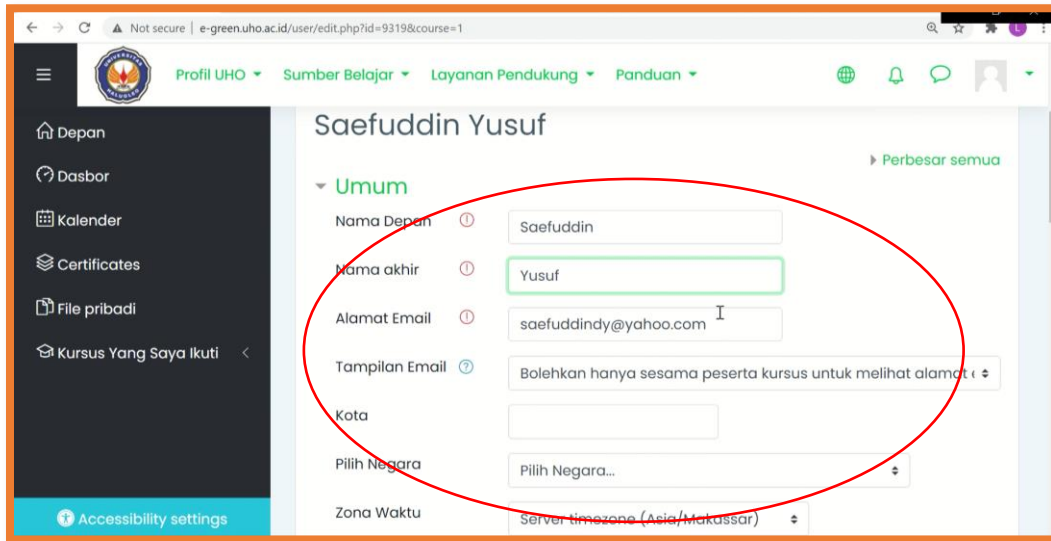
Not secure | e-green.uho.ac.id/user/edit.php?id=9319&course=1

Profil UHO ▾ Sumber Belajar ▾ Layanan Pendukung ▾ Panduan ▾

Depan

Dasbor

Kalender

Certificates

File pribadi

Kursus Yang Saya Ikuti

Accessibility settings

Saefuddin Yusuf

▸ Perbesar semua

▾ Umum

Nama Depan ⓘ Saefuddin

Nama akhir ⓘ Yusuf

Alamat Email ⓘ saefuddindy@yahoo.com

Tampilan Email ? Bolehkan hanya sesama peserta kursus untuk melihat alamat

Kota

Pilih Negara Pilih Negara...

Zona Waktu Server timezone (Asia/Makassar)